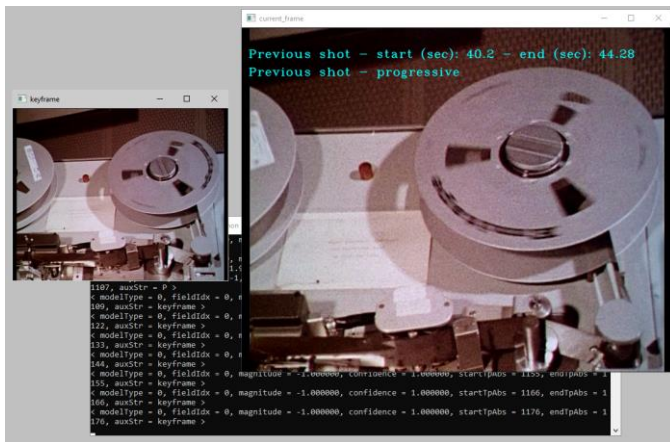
keyframe

current_frame

Previous shot - start (sec): 40.2 - end (sec): 44.28
Previous shot - progressive

1107, auxStr = P >
< modelType = 0, fieldIdx = 0, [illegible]
109, auxStr = keyframe >
< modelType = 0, fieldIdx = 0, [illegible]
122, auxStr = keyframe >
< modelType = 0, fieldIdx = 0, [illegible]
133, auxStr = keyframe >
< modelType = 0, fieldIdx = 0, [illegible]
144, auxStr = keyframe >
< modelType = 0, fieldIdx = 0, magnitude = -1.000000, confidence = 1.000000, startTpAbs = 1155, endTpAbs = 1
155, auxStr = keyframe >
< modelType = 0, fieldIdx = 0, magnitude = -1.000000, confidence = 1.000000, startTpAbs = 1166, endTpAbs = 1
166, auxStr = keyframe >
< modelType = 0, fieldIdx = 0, magnitude = -1.000000, confidence = 1.000000, startTpAbs = 1176, endTpAbs = 1
176, auxStr = keyframe >